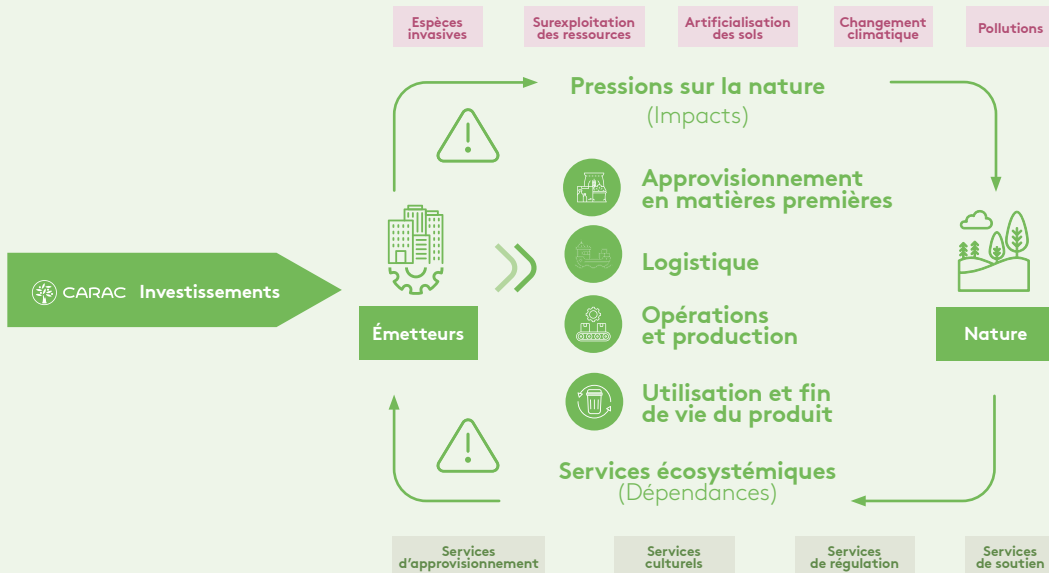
Espèces invasives

Surexploitation des ressources

Artificialisation des sols

Changement climatique

Pollutions

Pressions sur la nature
(Impacts)

CARAC Investissements

Émetteurs

Approvisionnement en matières premières

Logistique

Opérations et production

Utilisation et fin de vie du produit

Nature

Services écosystémiques
(Dépendances)

Services d'approvisionnement

Services culturels

Services de régulation

Services de soutien